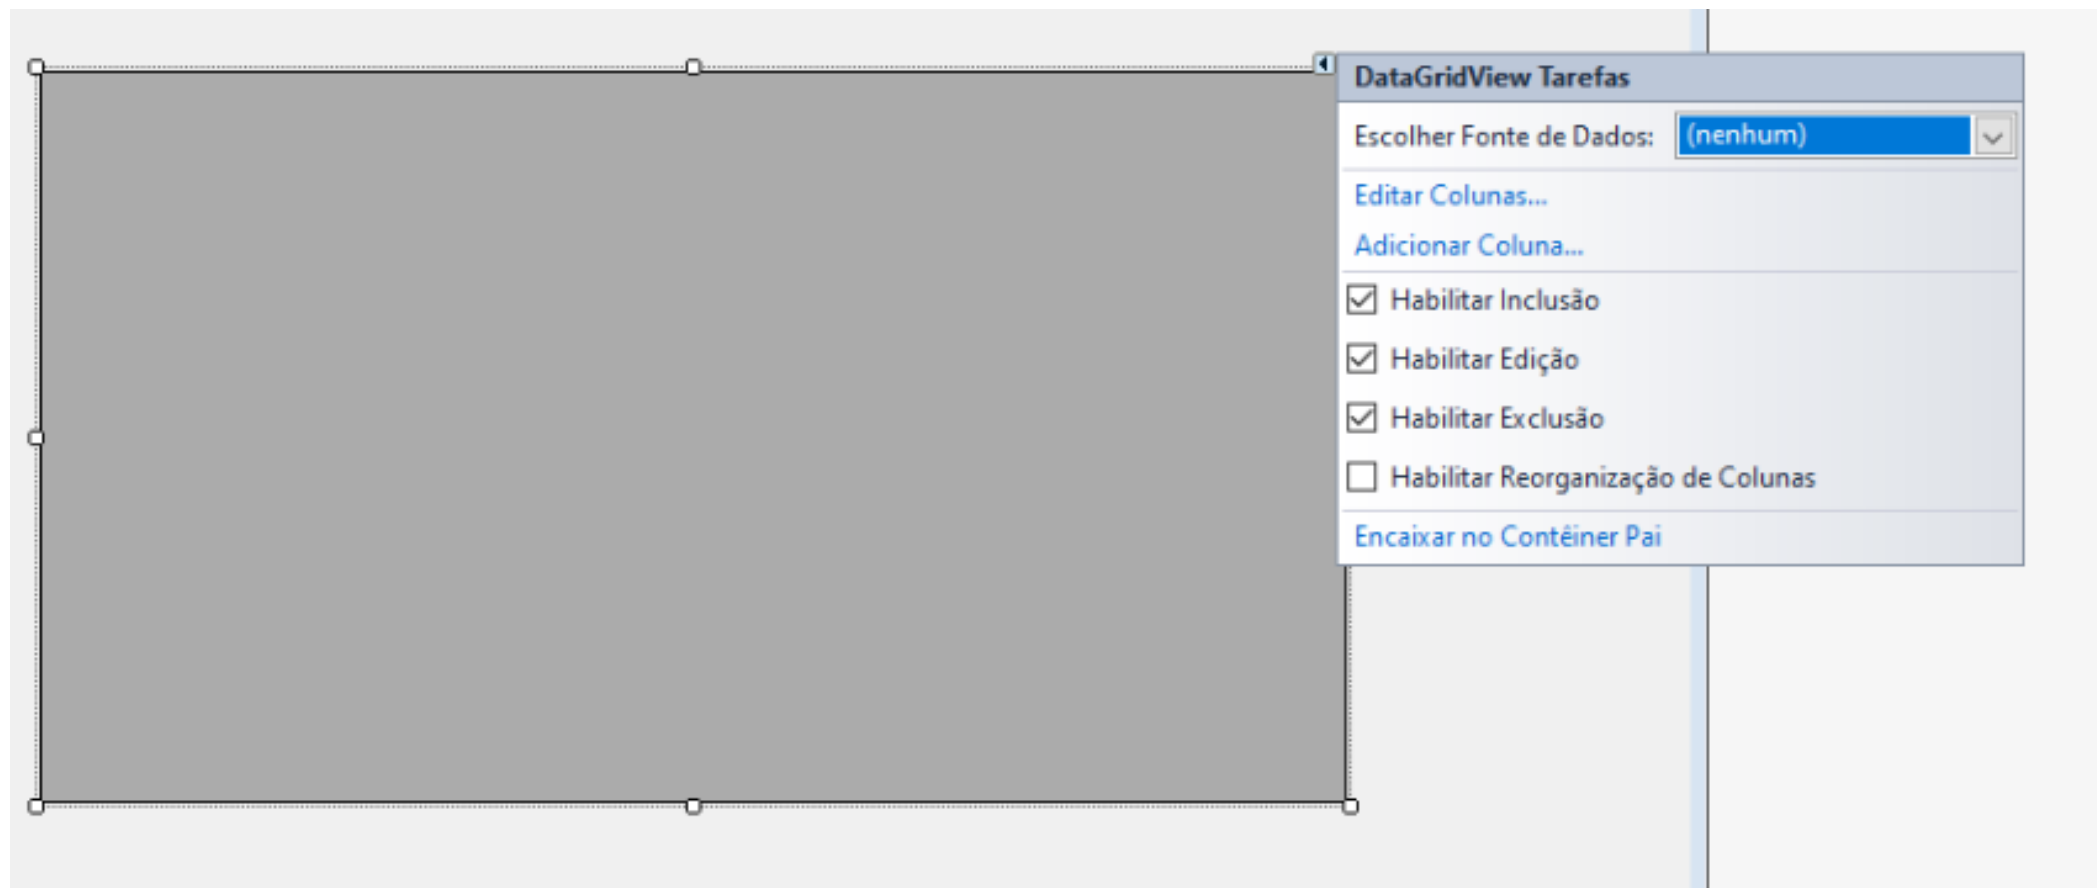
DataGridView Tarefas

Escolher Fonte de Dados: (nenhum)

Editar Colunas...

Adicionar Coluna...

☑ Habilitar Inclusão

☑ Habilitar Edição

☑ Habilitar Exclusão

☐ Habilitar Reorganização de Colunas

Encaixar no Contêiner Pai